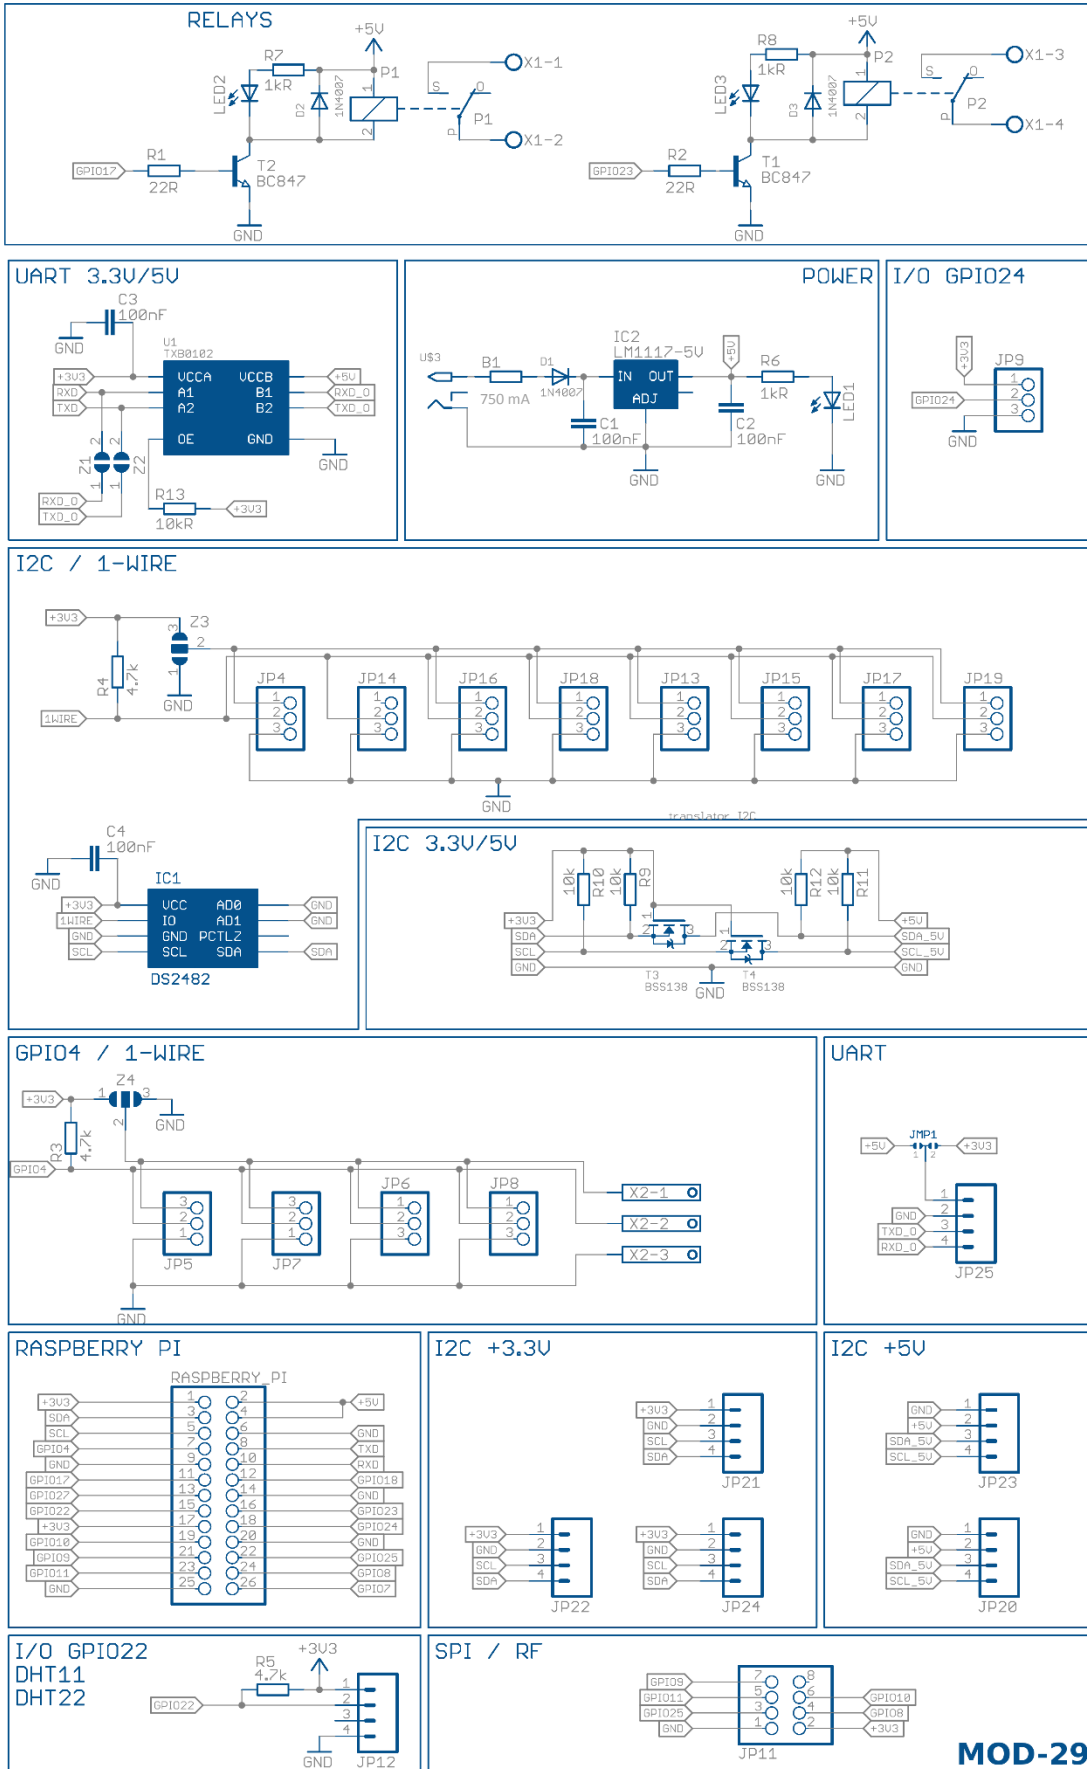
RELAYS

+5V
R7
1kR
LED2
D2
1N4007
P1
1
2
S
O
P
P1
X1-1
X1-2
R1
22R
GPIO17
T2
BC847
GND

+5V
R8
1kR
LED3
D3
1N4007
P2
1
2
S
O
P
P2
X1-3
X1-4
R2
22R
GPIO23
T1
BC847
GND

UART 3.3V/5V
C3
100nF
GND
U1
TXB0102
+3V3
RXD
TXD
VCCA
A1
A2
OE
VCCB
B1
B2
GND
+5V
RXD_0
TXD_0
GND
Z1
Z2
RXD_0
TXD_0
R13
10kR
+3V3

POWER
U$3
B1
750 mA
D1
1N4007
IC2
LM1117-5V
IN
OUT
ADJ
C1
100nF
GND
+5V
C2
100nF
R6
1kR
LED1
GND

I/O GPIO24
+3V3
JP9
1
2
3
GPIO24
GND

I2C / 1-WIRE
+3V3
R4
4.7k
Z3
3
2
1
GND
1WIRE
JP4
JP14
JP16
JP18
JP13
JP15
JP17
JP19
1
2
3
GND

C4
100nF
GND
IC1
+3V3
1WIRE
GND
SCL
VCC
IO
GND
SCL
AD0
AD1
PCTLZ
SDA
GND
GND
SDA
DS2482

translator I2C
I2C 3.3V/5V
10k
R10
10k
R9
10k
R12
10k
R11
+3V3
SDA
SCL
GND
+5V
SDA_5V
SCL_5V
GND
T3
BSS138
GND
T4
BSS138

GPIO4 / 1-WIRE
+3V3
Z4
1
3
2
GND
R3
4.7k
GPIO4
JP5
JP7
JP6
JP8
X2-1
X2-2
X2-3
GND

UART
+5V
JMP1
+3V3
GND
TXD_0
RXD_0
1
2
3
4
JP25

RASPBERRY PI
RASPBERRY_PI
+3V3
SDA
SCL
GPIO4
GND
GPIO17
GPIO27
GPIO22
+3V3
GPIO10
GPIO9
GPIO11
GND
1
3
5
7
9
11
13
15
17
19
21
23
25
2
4
6
8
10
12
14
16
18
20
22
24
26
+5V
GND
TXD
RXD
GPIO18
GND
GPIO23
GPIO24
GND
GPIO25
GPIO8
GPIO7

I2C +3.3V
+3V3
GND
SCL
SDA
JP21
JP22
JP24

I2C +5V
GND
+5V
SDA_5V
SCL_5V
JP23
JP20

I/O GPIO22
DHT11
DHT22
+3V3
R5
4.7k
GPIO22
1
2
3
4
GND
JP12

SPI / RF
GPIO9
GPIO11
GPIO25
GND
7
5
3
1
8
6
4
2
GPIO10
GPIO8
+3V3
JP11

MOD-29